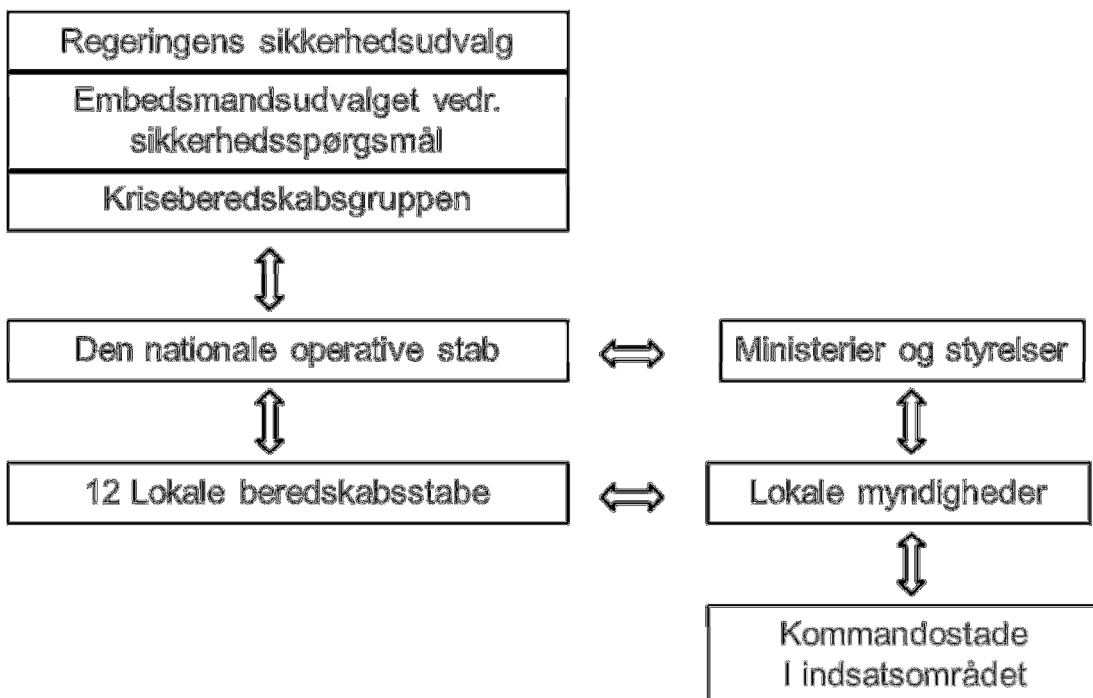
Regeringens sikkerhedsudvalg

Embedsmandsudvalget vedr. sikkerhedsspørgsmål

Kriseberedskabsgruppen

Den nationale operative stab

Ministerier og styrelser

12 Lokale beredskabsstabe

Lokale myndigheder

Kommandostade I indsatsområdet